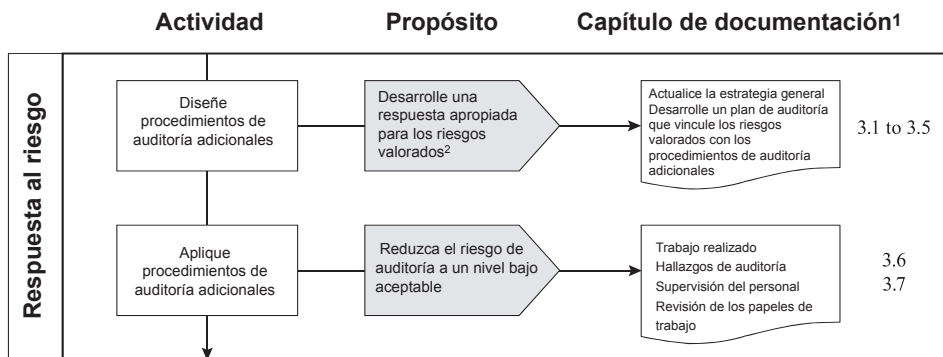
Actividad

Propósito

Capítulo de documentación¹

Respuesta al riesgo

Diseñe procedimientos de auditoría adicionales

Desarrolle una respuesta apropiada para los riesgos valorados²

Actualice la estrategia general
Desarrolle un plan de auditoría que vincule los riesgos valorados con los procedimientos de auditoría adicionales

3.1 to 3.5

Aplique procedimientos de auditoría adicionales

Reduzca el riesgo de auditoría a un nivel bajo aceptable

Trabajo realizado
Hallazgos de auditoría
Supervisión del personal
Revisión de los papeles de trabajo

3.6
3.7